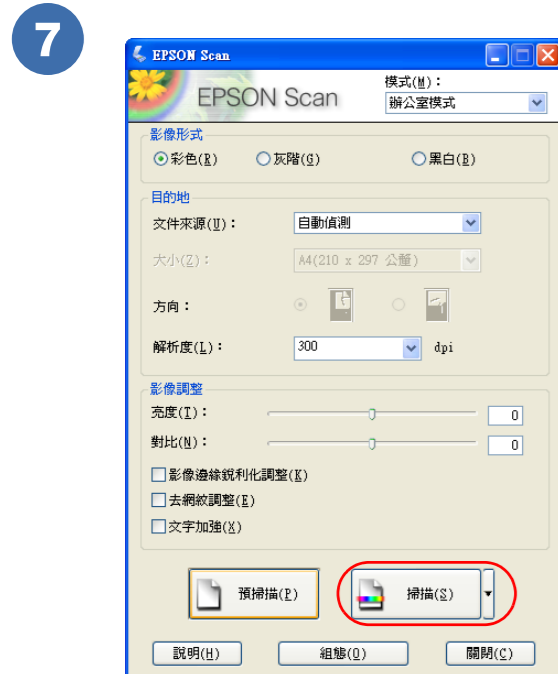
7

EPSON Scan

EPSON Scan

模式(M)：
辦公室模式

影像形式
彩色(R)
灰階(G)
黑白(B)

目的地
文件來源(U)：
自動偵測
大小(Z)：
A4(210 x 297 公釐)
方向：
解析度(L)：
300
dpi

影像調整
亮度(T)：
0
對比(N)：
0
影像邊緣銳利化調整(K)
去網紋調整(E)
文字加強(X)

預掃描(P)
掃描(S)

說明(H)
組態(O)
關閉(C)